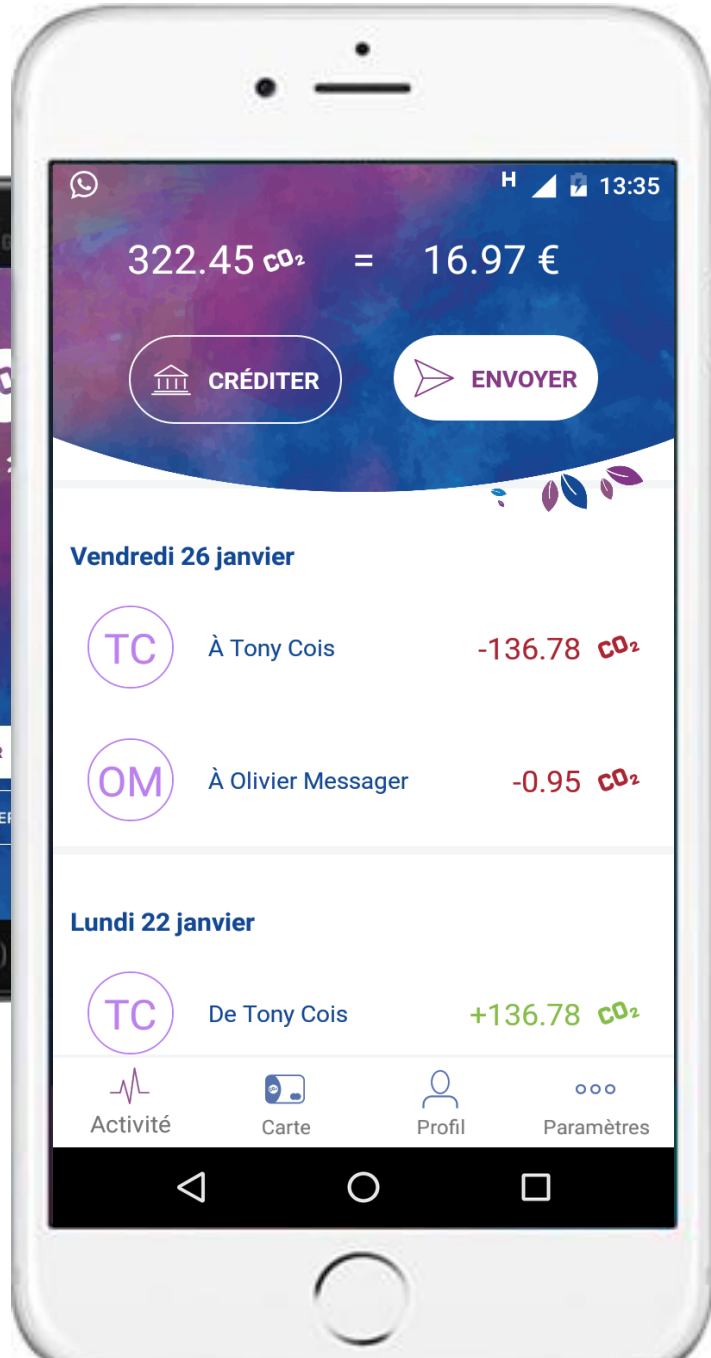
H 13:35

322.45 $CO_2$ = 16.97 €

CRÉDITER

ENVOYER

Vendredi 26 janvier

TC À Tony Cois -136.78 $CO_2$

OM À Olivier Messager -0.95 $CO_2$

Lundi 22 janvier

TC De Tony Cois +136.78 $CO_2$

Activité Carte Profil Paramètres